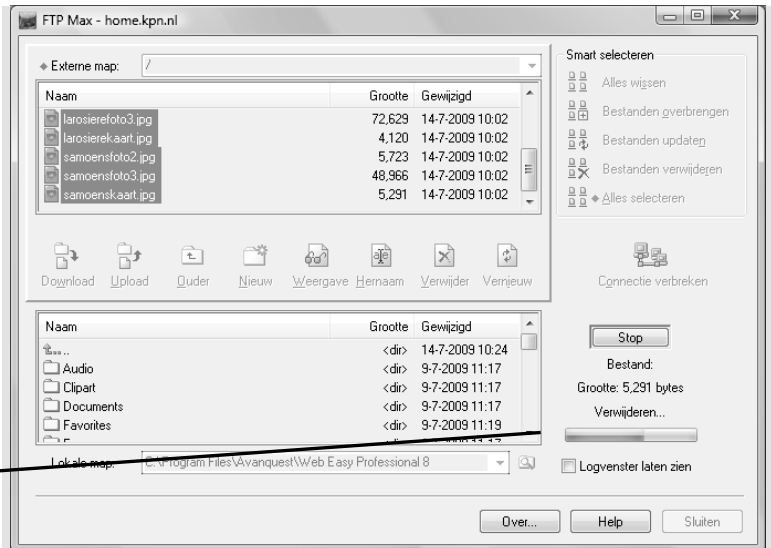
FTP Max - home.kpn.nl

Externe map: /

| Naam | Grootte | Gewijzigd |
|---|---|---|
| larosierefoto3.jpg | 72,629 | 14-7-2009 10:02 |
| larosierekaart.jpg | 4,120 | 14-7-2009 10:02 |
| samoensfoto2.jpg | 5,723 | 14-7-2009 10:02 |
| samoensfoto3.jpg | 48,966 | 14-7-2009 10:02 |
| samoenskaart.jpg | 5,291 | 14-7-2009 10:02 |

Download Upload Ouder Nieuw Weergave Hernaam Verwijder Vernieuw

| Naam | Grootte | Gewijzigd |
|---|---|---|
| ... | <dir> | 14-7-2009 10:24 |
| Audio | <dir> | 9-7-2009 11:17 |
| Clipart | <dir> | 9-7-2009 11:17 |
| Documents | <dir> | 9-7-2009 11:17 |
| Favorites | <dir> | 9-7-2009 11:19 |
| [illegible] | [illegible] | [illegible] |

Lokale map: C:\Program Files\Avanquest\Web Easy Professional 8

Smart selecteren
Alles wissen
Bestanden overbrengen
Bestanden updaten
Bestanden verwijderen
Alles selecteren

Connectie verbreken

Stop
Bestand:
Grootte: 5,291 bytes
Verwijderen...

Logvenster laten zien

Over... Help Sluiten